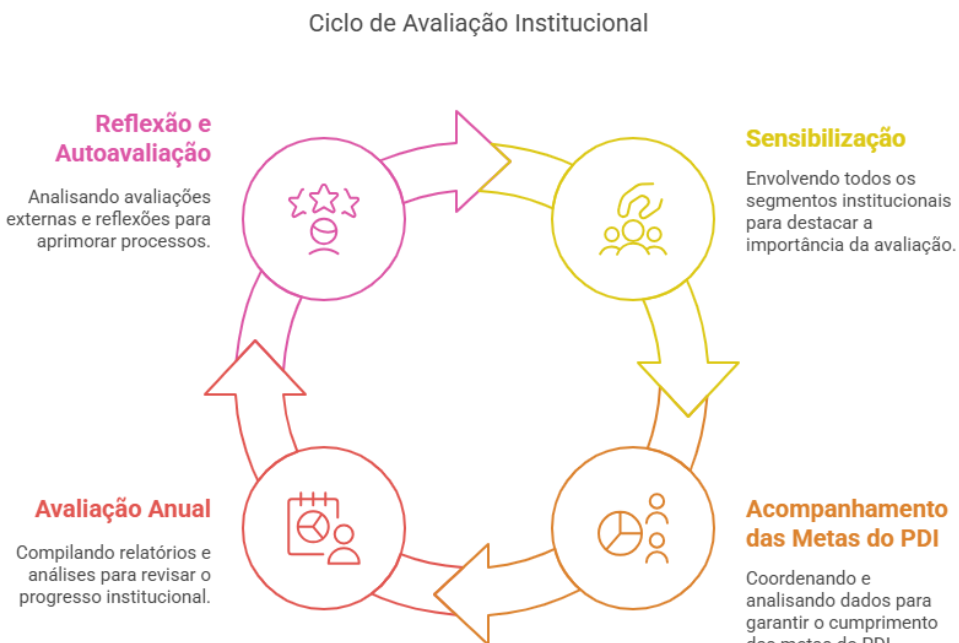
Ciclo de Avaliação Institucional

Reflexão e Autoavaliação

Analisando avaliações externas e reflexões para aprimorar processos.

Sensibilização

Envolvendo todos os segmentos institucionais para destacar a importância da avaliação.

Avaliação Anual

Compilando relatórios e análises para revisar o progresso institucional.

Acompanhamento das Metas do PDI

Coordenando e analisando dados para garantir o cumprimento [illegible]